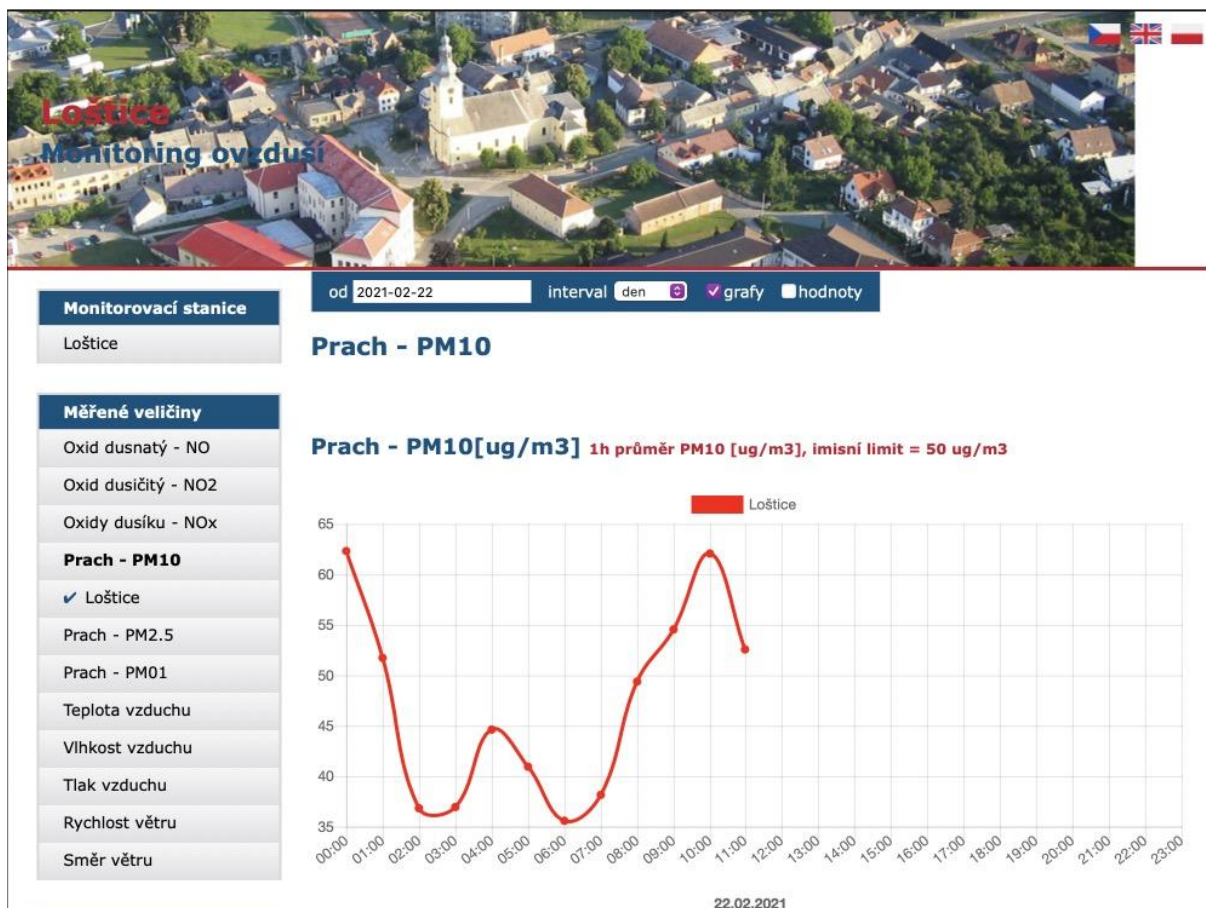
Loštice
Monitoring ovzduší

Monitorovací stanice
Loštice

Měřené veličiny
Oxid dusnatý - NO
Oxid dusičitý - NO2
Oxidy dusíku - NOx
Prach - PM10
✔ Loštice
Prach - PM2.5
Prach - PM01
Teplota vzduchu
Vlhkost vzduchu
Tlak vzduchu
Rychlost větru
Směr větru

od 2021-02-22 interval den grafy hodnoty

Prach - PM10

Prach - PM10[ug/m3] 1h průměr PM10 [ug/m3], imisní limit = 50 ug/m3

Loštice

65
60
55
50
45
40
35

00:00 01:00 02:00 03:00 04:00 05:00 06:00 07:00 08:00 09:00 10:00 11:00 12:00 13:00 14:00 15:00 16:00 17:00 18:00 19:00 20:00 21:00 22:00 23:00

22.02.2021